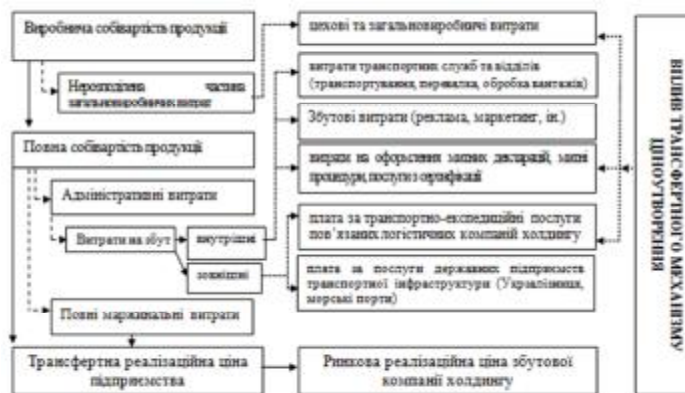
Виробнича собівартість продукції

Нерозподілена частина загальновиробничих витрат

Повна собівартість продукції

Адміністративні витрати

Витрати на збут

внутрішні

зовнішні

Повні маржинальні витрати

Трансфертна реалізаційна ціна підприємства

цехові та загальновиробничі витрати

витрати транспортних служб та відділів (транспортування, перевалка, обробка вантажів)

Збутові витрати (реклама, маркетинг, ін.)

витрати на оформлення митних декларацій, митні процедури, послуги сертифікації

плата за транспортно-експедиційні послуги пов'язаних логістичних компаній холдингу

плата за послуги державних підприємств транспортної інфраструктури (Укрзалізниця, морські порти)

Ринкова реалізаційна ціна збутової компанії холдингу

ВПЛИВ ТРАНСФЕРТНОГО МЕХАНІЗМУ ЦІНОУТВОРЕННЯ